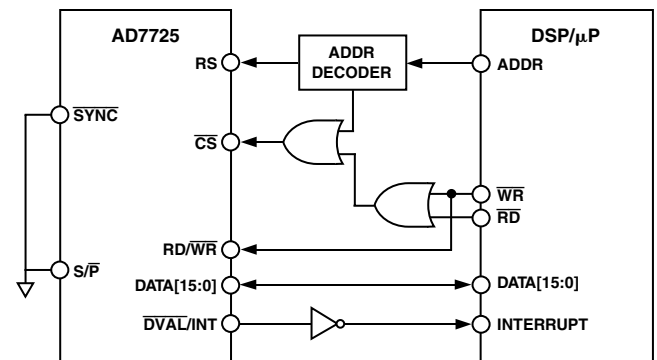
AD7725

DSP/$\mu$P

RS

ADDR DECODER

ADDR

$\overline{\text{SYNC}}$

$\overline{\text{CS}}$

$\overline{\text{WR}}$

$\overline{\text{RD}}$

RD/$\overline{\text{WR}}$

S/$\overline{\text{P}}$

DATA[15:0]

DATA[15:0]

$\overline{\text{DVAL}}$/INT

INTERRUPT